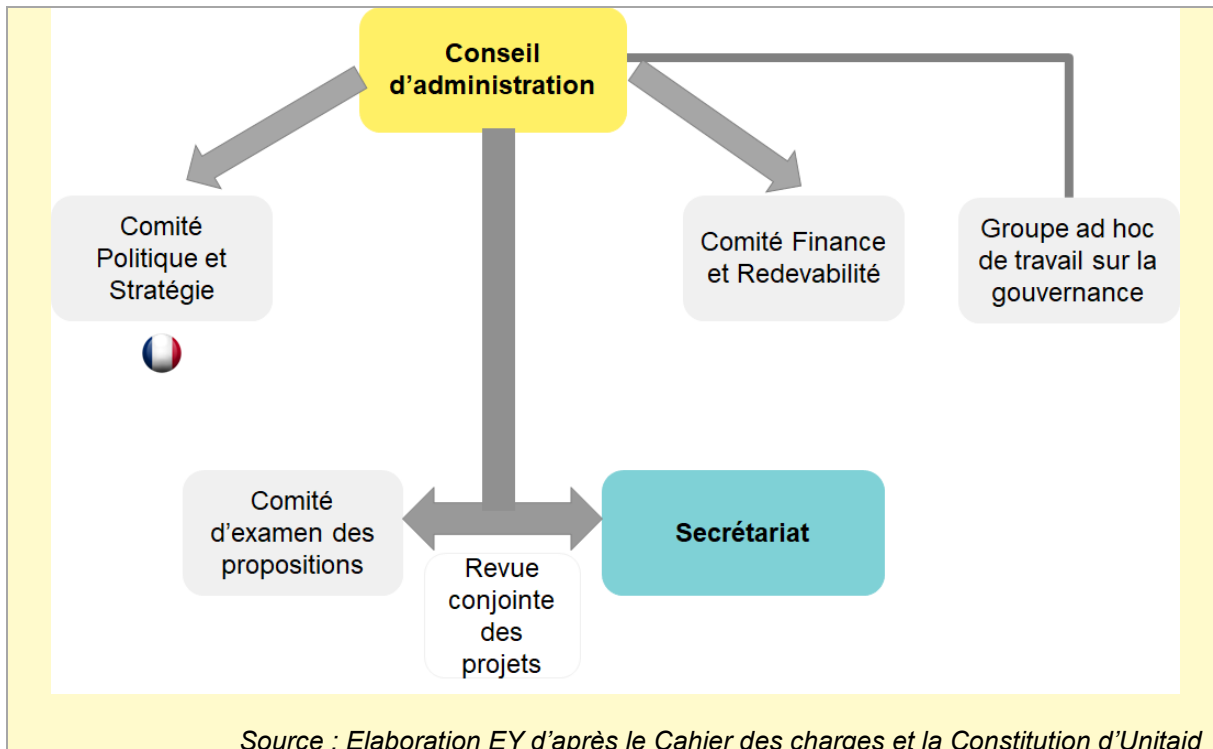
Conseil d’administration

Comité Politique et Stratégie

Comité Finance et Redevabilité

Groupe ad hoc de travail sur la gouvernance

Comité d’examen des propositions

Secrétariat

Revue conjointe des projets

Source : Elaboration EY d’après le Cahier des charges et la Constitution d’Unitaid